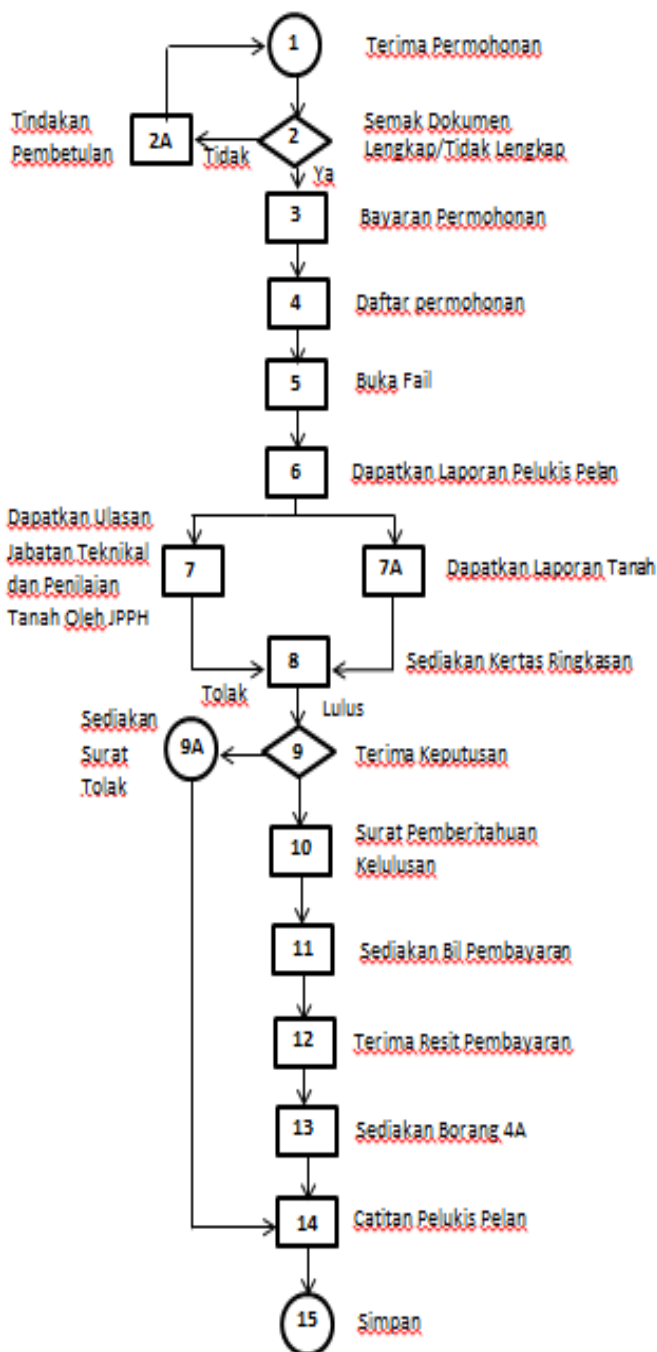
1 Terima Permohonan

Tindakan Pembetulan 2A Tidak 2 Semak Dokumen Lengkap/Tidak Lengkap

Ya

3 Bayaran Permohonan

4 Daftar permohonan

5 Buka Fail

6 Dapatkan Laporan Pelukis Pelan

Dapatkan Ulasan Jabatan Teknikal dan Penilaian Tanah Oleh JPPH 7

7A Dapatkan Laporan Tanah

8 Sediakan Kertas Ringkasan

Tolak

Lulus

Sediakan Surat Tolak 9A

9 Terima Keputusan

10 Surat Pemberitahuan Kelulusan

11 Sediakan Bil Pembayaran

12 Terima Resit Pembayaran

13 Sediakan Borang 4A

14 Catitan Pelukis Pelan

15 Simpan